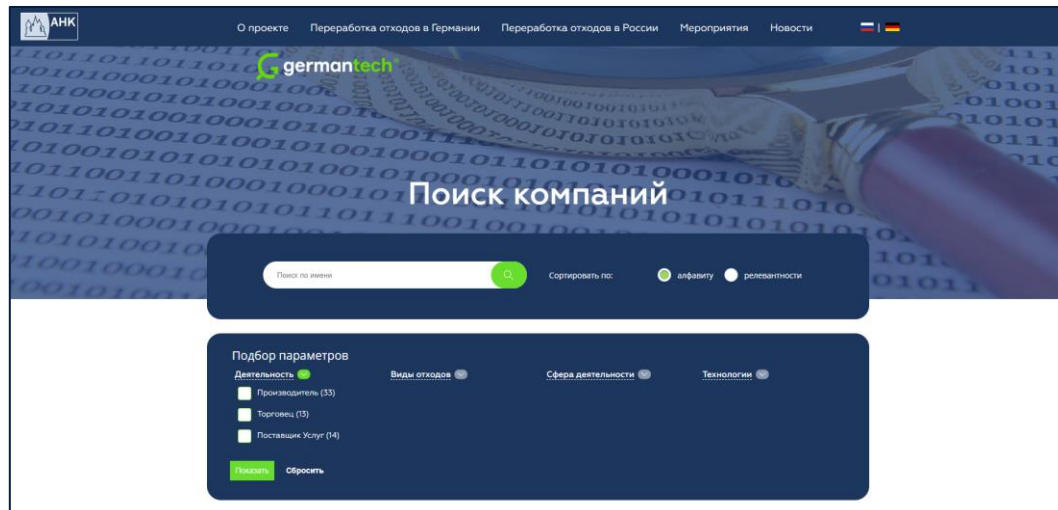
АНК

О проекте Переработка отходов в Германии Переработка отходов в России Мероприятия Новости

germantech

Поиск компаний

Поиск по имени

Сортировать по: алфавиту релевантности

Подбор параметров

Деятельность

Виды отходов

Сфера деятельности

Технологии

Производитель (33)

Торговец (13)

Поставщик Услуг (14)

Показать Сбросить